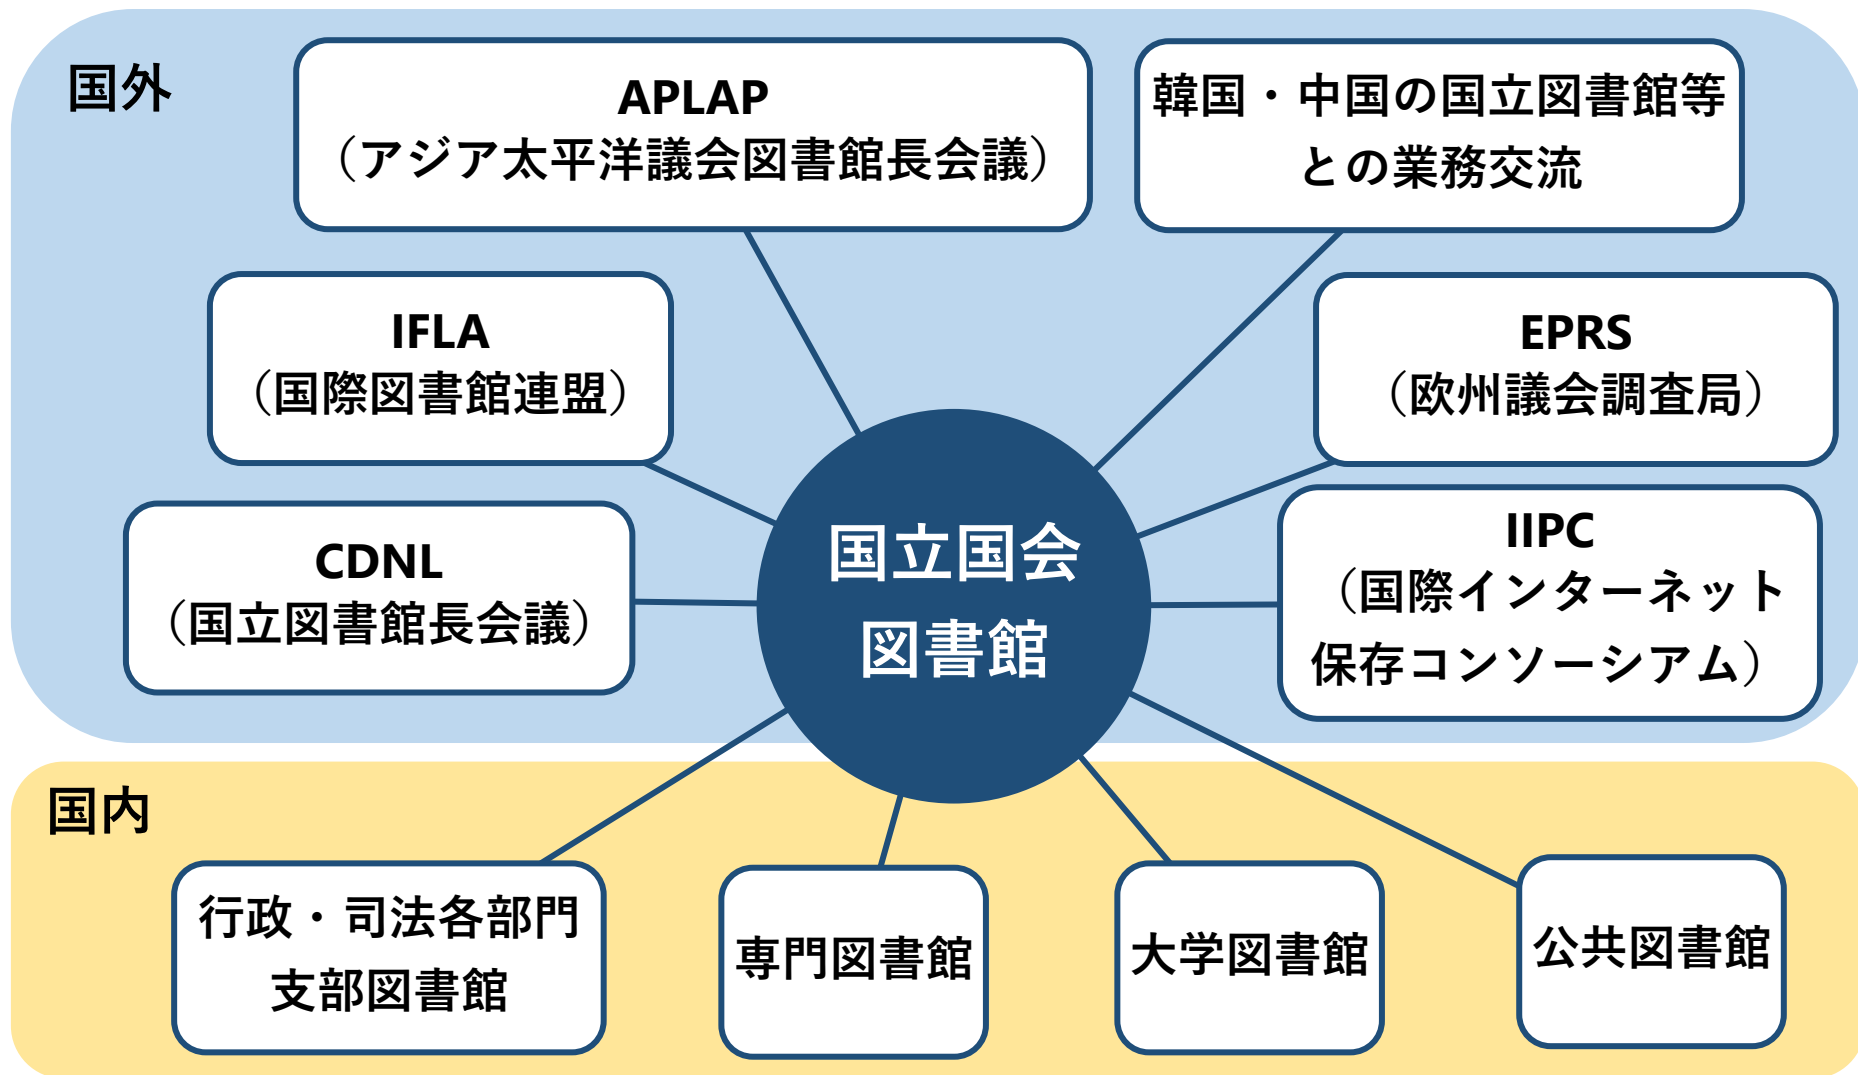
国外

APLAP
（アジア太平洋議会図書館長会議）

韓国・中国の国立図書館等との業務交流

IFLA
（国際図書館連盟）

EPRS
（欧州議会調査局）

CDNL
（国立図書館長会議）

国立国会図書館

IIPC
（国際インターネット保存コンソーシアム）

国内

行政・司法各部門支部図書館

専門図書館

大学図書館

公共図書館